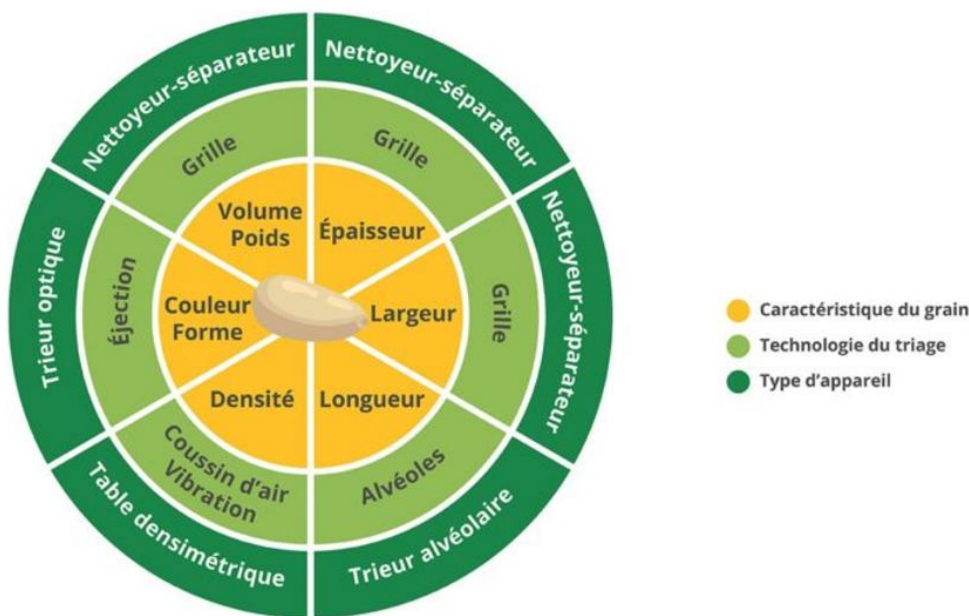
Nettoyeur-séparateur
Nettoyeur-séparateur
Grille
Grille
Volume
Poids
Épaisseur
Nettoyeur-séparateur
Trieur optique
Éjection
Couleur
Forme
Largeur
Grille
Densité
Longueur
Coussin d'air
Vibration
Alvéoles
Table densimétrique
Trieur alvéolaire

Caractéristique du grain
Technologie du triage
Type d'appareil